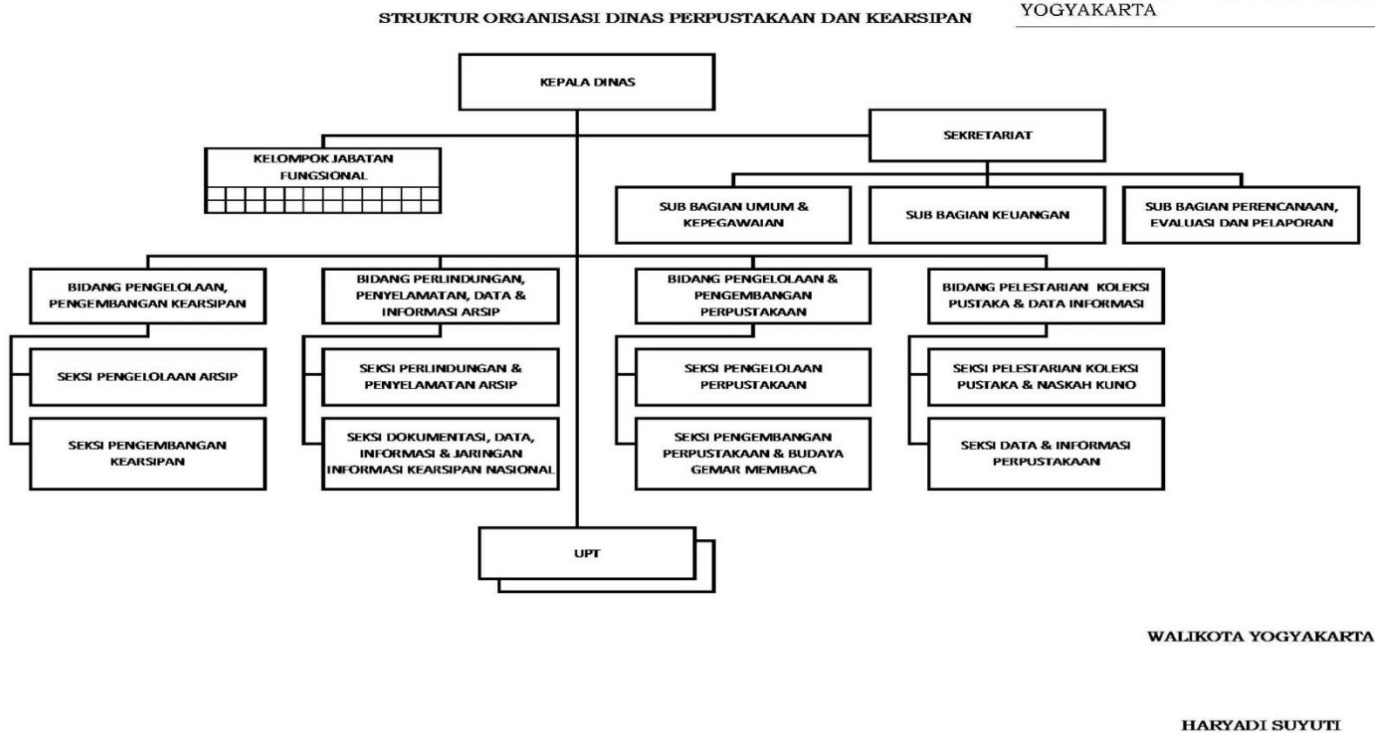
STRUKTUR ORGANISASI DINAS PERPUSTAKAAN DAN KEARSIPAN

YOGYAKARTA

KEPALA DINAS

SEKRETARIAT

KELOMPOK JABATAN FUNGSIONAL

SUB BAGIAN UMUM & KEPEGAWAIAN

SUB BAGIAN KEUANGAN

SUB BAGIAN PERENCANAAN, EVALUASI DAN PELAPORAN

BIDANG PENGELOLAAN, PENGEMBANGAN KEARSIPAN

SEKSI PENGELOLAAN ARSIP

SEKSI PENGEMBANGAN KEARSIPAN

BIDANG PERLINDUNGAN, PENYELAMATAN, DATA & INFORMASI ARSIP

SEKSI PERLINDUNGAN & PENYELAMATAN ARSIP

SEKSI DOKUMENTASI, DATA, INFORMASI & JARINGAN INFORMASI KEARSIPAN NASIONAL

BIDANG PENGELOLAAN & PENGEMBANGAN PERPUSTAKAAN

SEKSI PENGELOLAAN PERPUSTAKAAN

SEKSI PENGEMBANGAN PERPUSTAKAAN & BUDAYA GEMAR MEMBACA

BIDANG PELESTARIAN KOLEKSI PUSTAKA & DATA INFORMASI

SEKSI PELESTARIAN KOLEKSI PUSTAKA & NASKAH KUNO

SEKSI DATA & INFORMASI PERPUSTAKAAN

UPT

WALIKOTA YOGYAKARTA

HARYADI SUYUTI